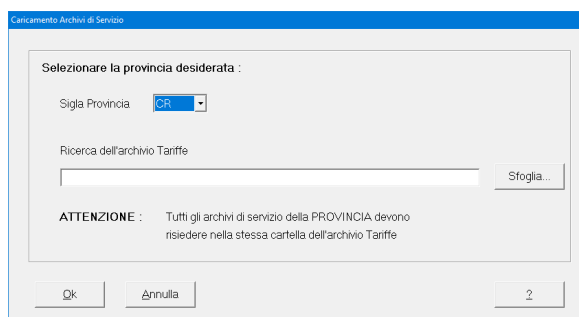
Caricamento Archivi di Servizio

Selezionare la provincia desiderata :

Sigla Provincia CR

Ricerca dell'archivio Tariffe

Sfoglia...

ATTENZIONE : Tutti gli archivi di servizio della PROVINCIA devono risiedere nella stessa cartella dell'archivio Tariffe

Ok

Annulla

?